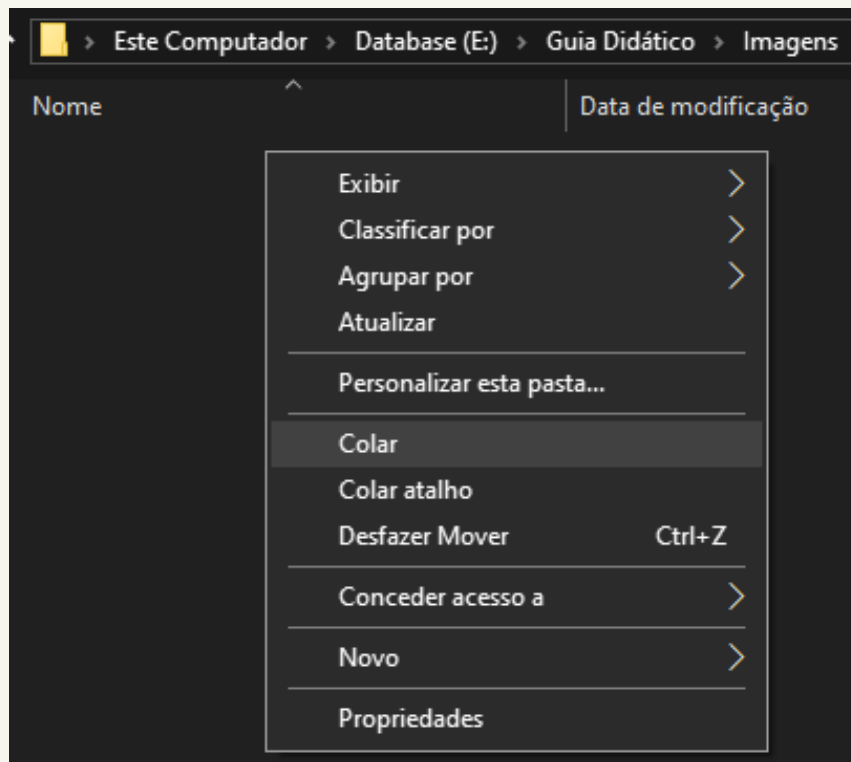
› Este Computador › Database (E:) › Guia Didático › Imagens

Nome

Data de modificação

Exibir

Classificar por

Agrupar por

Atualizar

Personalizar esta pasta...

Colar

Colar atalho

Desfazer Mover Ctrl+Z

Conceder acesso a

Novo

Propriedades